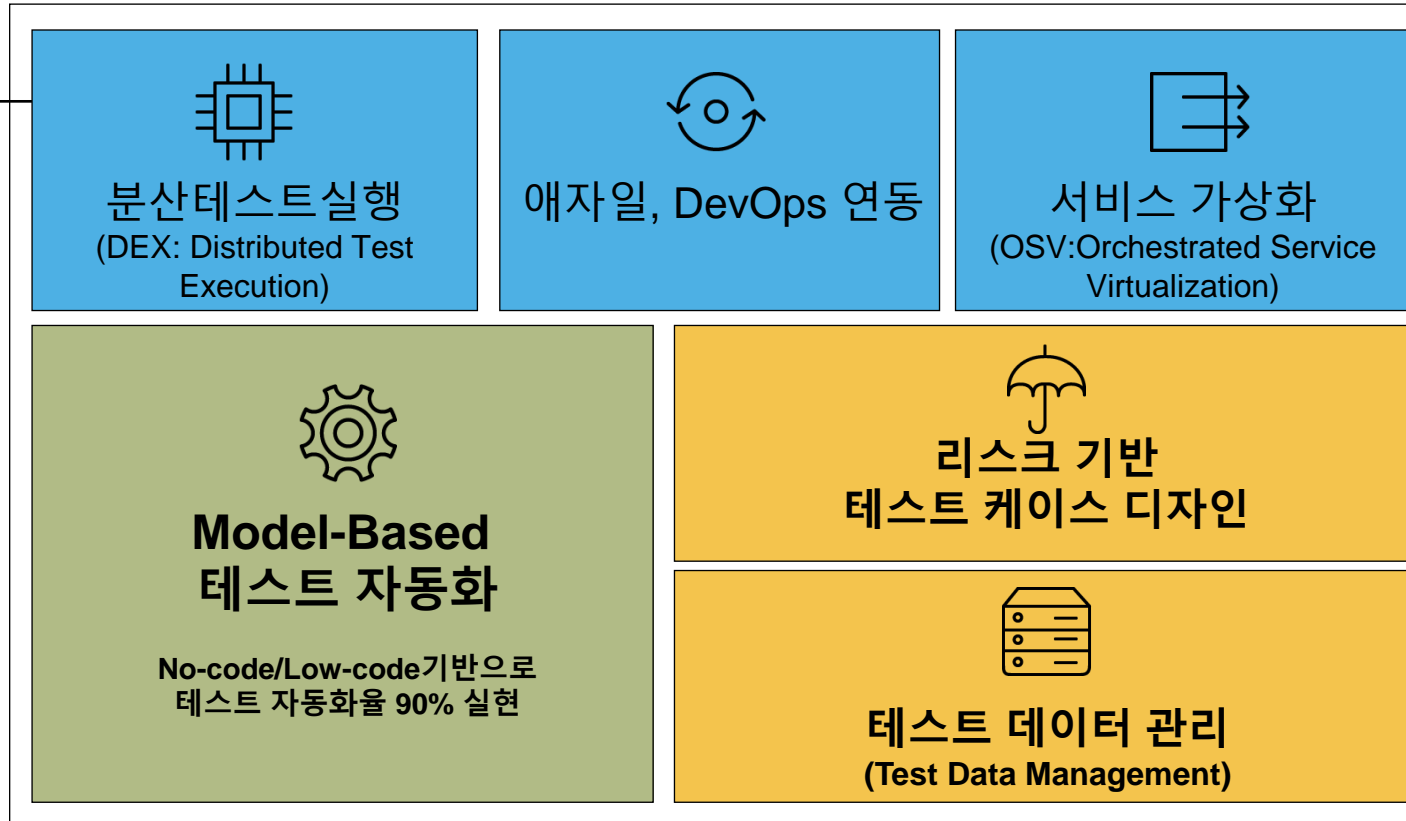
분산테스트실행
(DEX: Distributed Test Execution)

애자일, DevOps 연동

서비스 가상화
(OSV:Orchestrated Service Virtualization)

Model-Based
테스트 자동화

No-code/Low-code기반으로
테스트 자동화율 90% 실현

리스크 기반
테스트 케이스 디자인

테스트 데이터 관리
(Test Data Management)